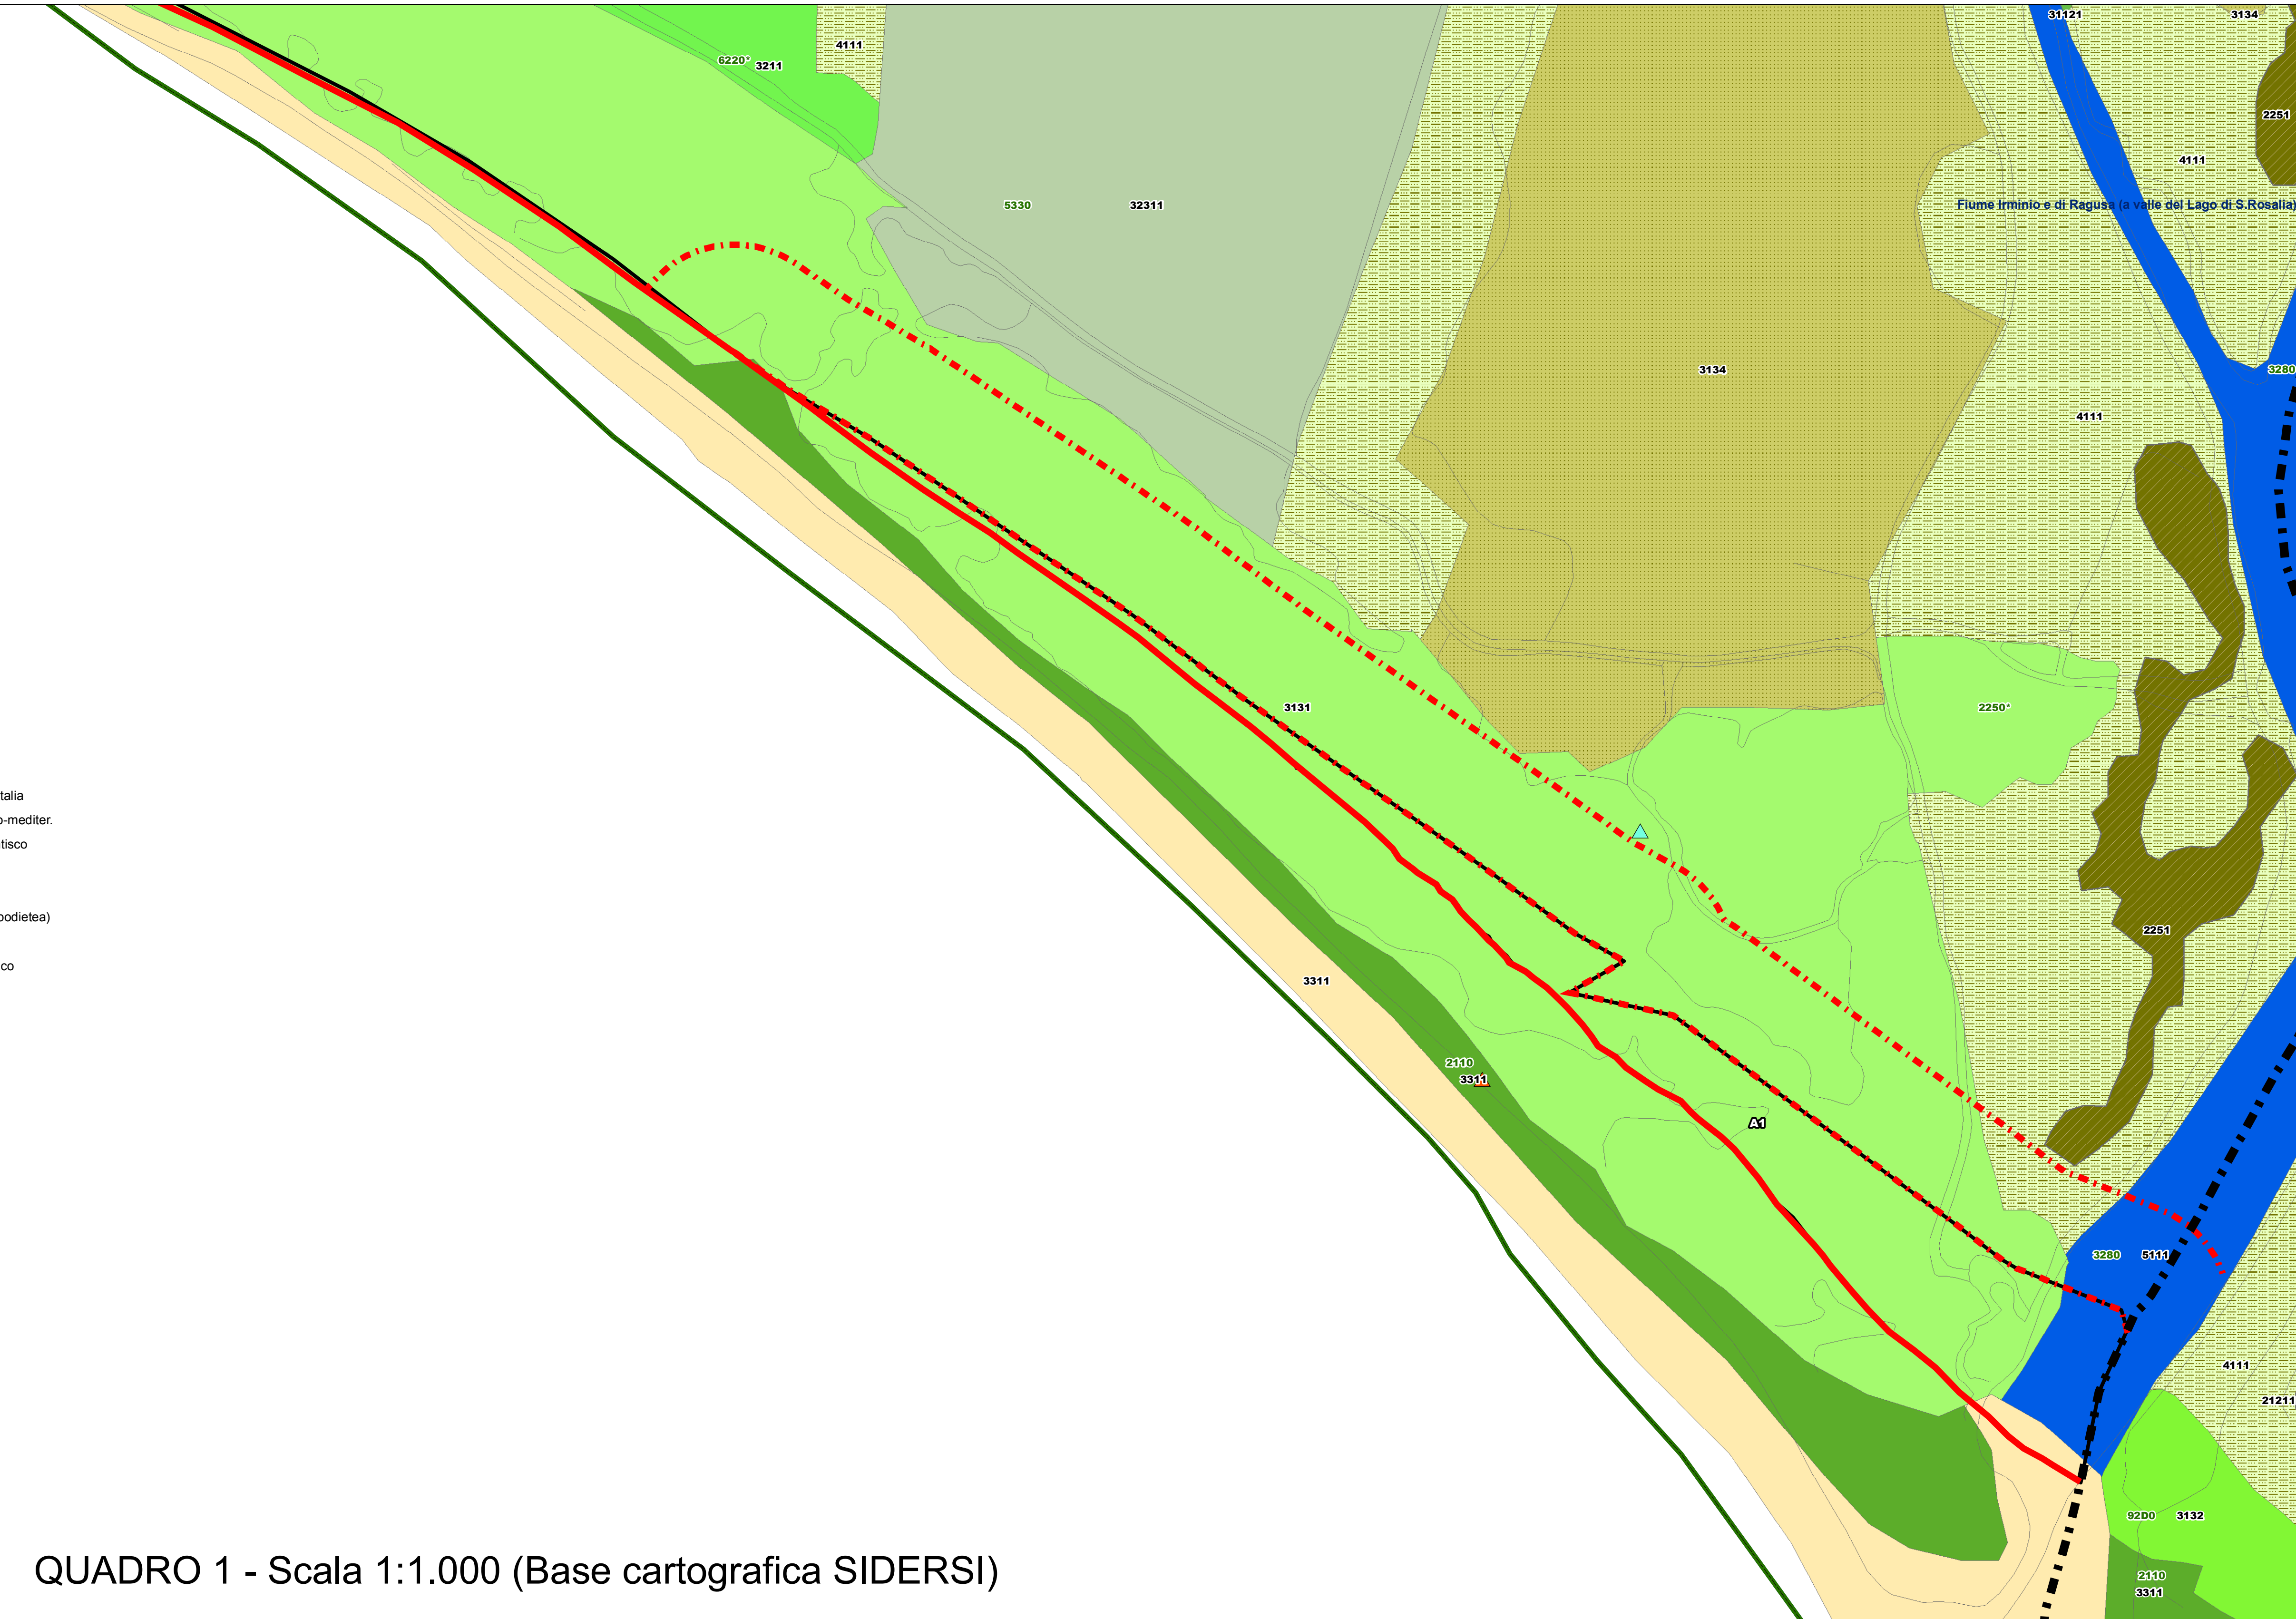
31121
3134
4111
6220*
3211
2251
4111
5330
32311
Fiume Irminio e di Ragusa (a valle del Lago di S.Rosalia)
3134
3280
4111
3131
2250*
talia
-mediter.
tisco
podietea)
co
2251
3311
2110
3311
A1
3280
5111
4111
21211
92D0
3132
2110
3311
QUADRO 1 - Scala 1:1.000 (Base cartografica SIDERSI)